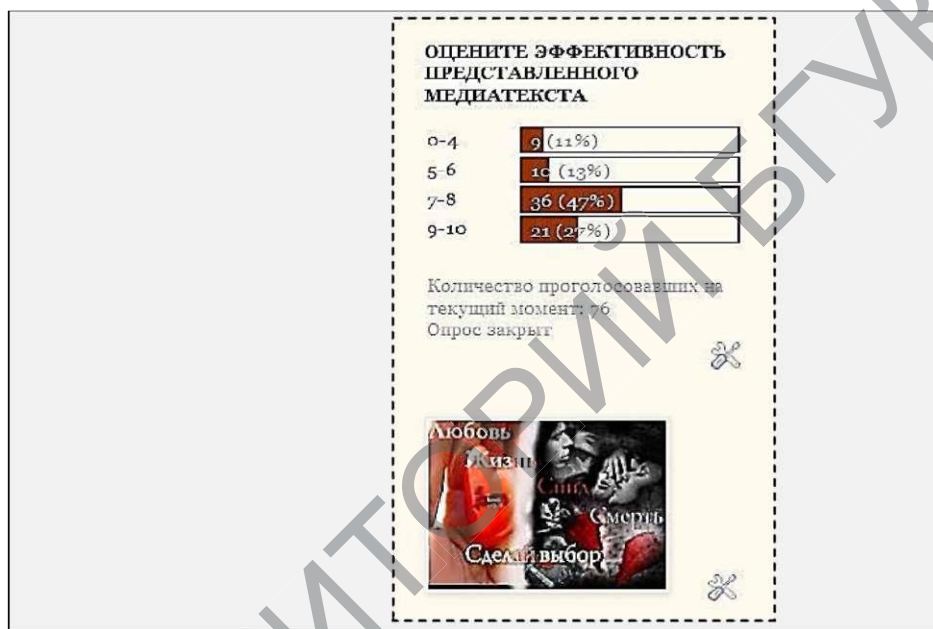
ОЦЕНИТЕ ЭФФЕКТИВНОСТЬ ПРЕДСТАВЛЕННОГО МЕДИАТЕКСТА

0-4 9 (11%)
5-6 10 (13%)
7-8 36 (47%)
9-10 21 (27%)

Количество проголосовавших на текущий момент: 76
Опрос закрыт

Любовь
Жизнь
Сила
Смерть
Сделай выбор

РЕПОЗИТОРИЙ БГУИР